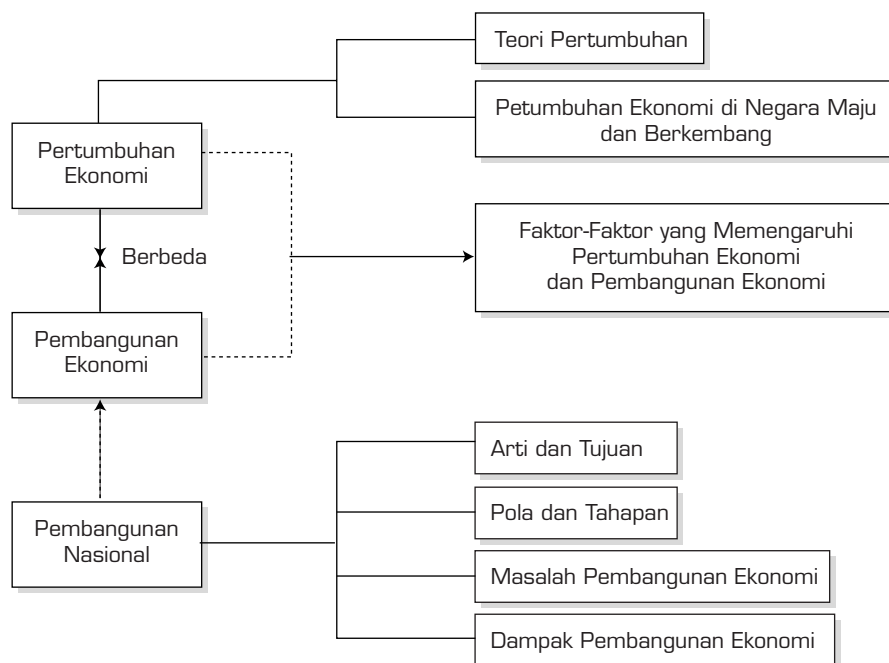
Teori Pertumbuhan

Pertumbuhan Ekonomi

Petumbuhan Ekonomi di Negara Maju dan Berkembang

Berbeda

Faktor-Faktor yang Memengaruhi Pertumbuhan Ekonomi dan Pembangunan Ekonomi

Pembangunan Ekonomi

Arti dan Tujuan

Pembangunan Nasional

Pola dan Tahapan

Masalah Pembangunan Ekonomi

Dampak Pembangunan Ekonomi